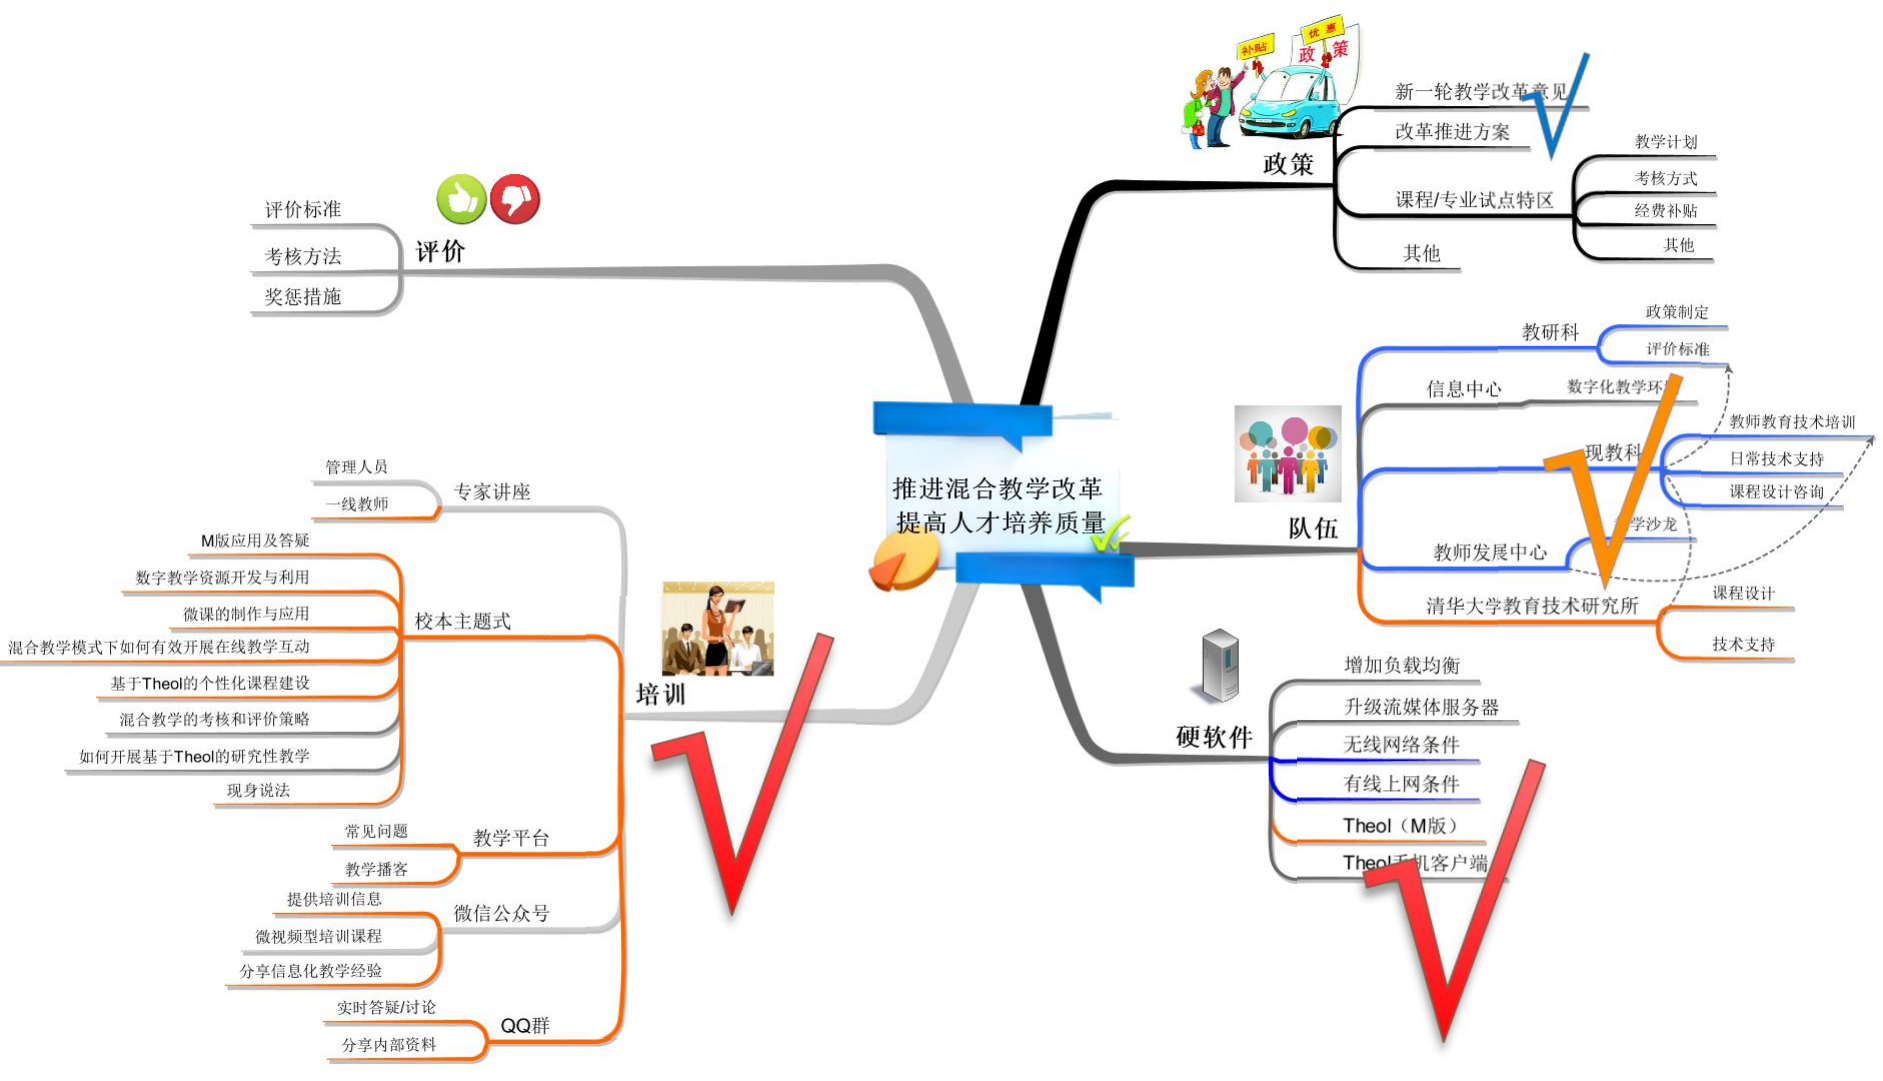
推进混合教学改革
提高人才培养质量

补贴
优惠
政策

政策
新一轮教学改革意见
改革推进方案
课程/专业试点特区
教学计划
考核方式
经费补贴
其他
其他

评价
评价标准
考核方法
奖惩措施

队伍
教研科
政策制定
评价标准
信息中心
数字化教学环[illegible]
现教科
教师教育技术培训
日常技术支持
课程设计咨询
教师发展中心
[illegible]学沙龙
清华大学教育技术研究所
课程设计
技术支持

硬软件
增加负载均衡
升级流媒体服务器
无线网络条件
有线上网条件
Theol（M版）
Theol手机客户端

培训
专家讲座
管理人员
一线教师
校本主题式
M版应用及答疑
数字教学资源开发与利用
微课的制作与应用
混合教学模式下如何有效开展在线教学互动
基于Theol的个性化课程建设
混合教学的考核和评价策略
如何开展基于Theol的研究性教学
现身说法
教学平台
常见问题
教学播客
微信公众号
提供培训信息
微视频型培训课程
分享信息化教学经验
QQ群
实时答疑/讨论
分享内部资料